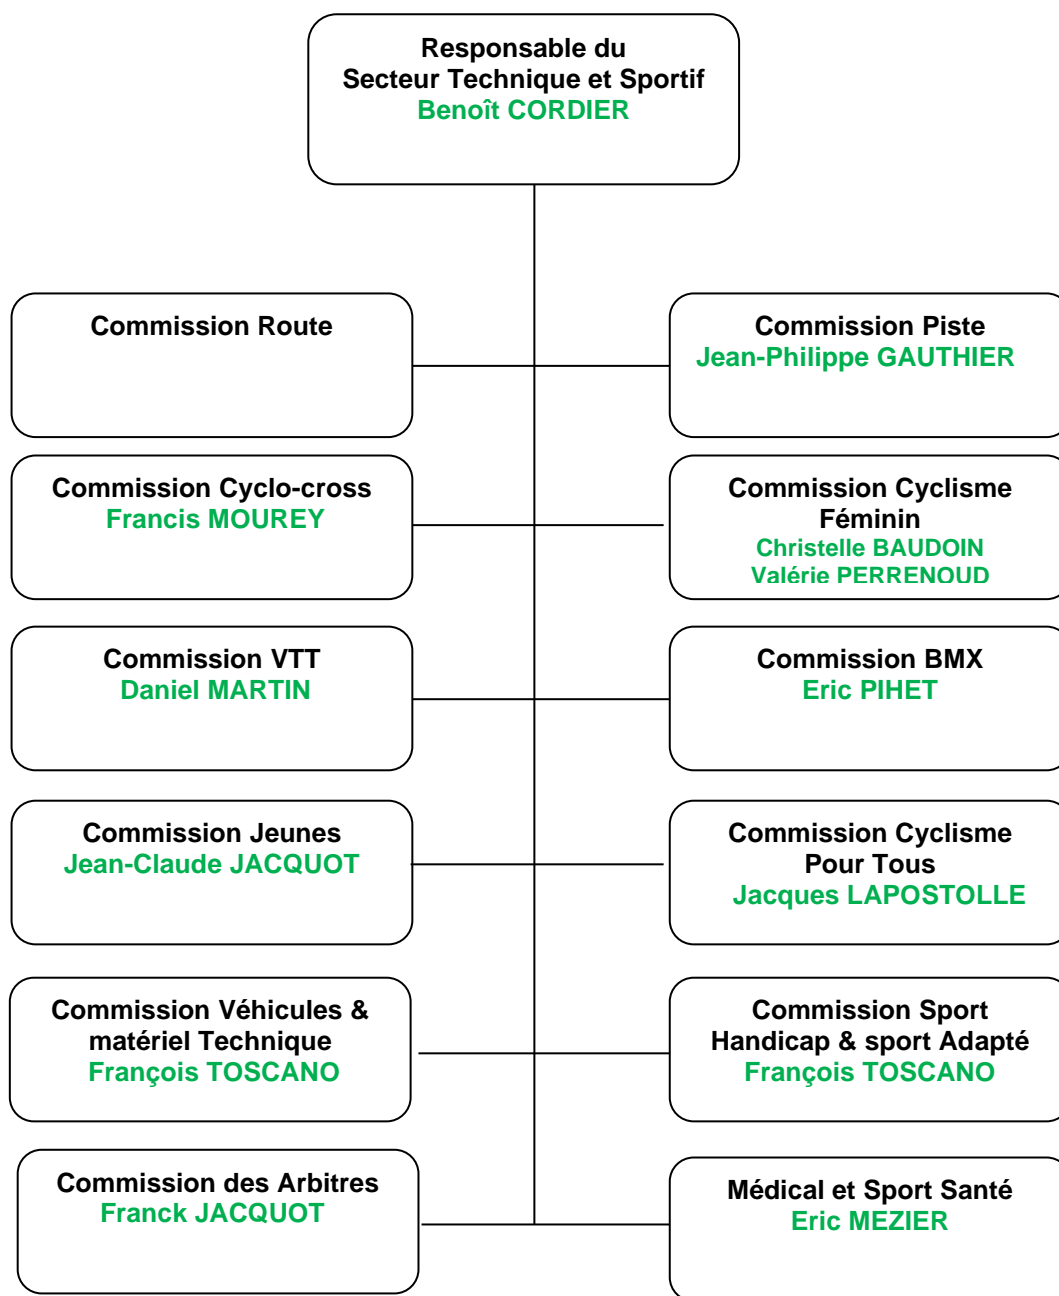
Responsable du
Secteur Technique et Sportif
Benoît CORDIER

Commission Route

Commission Piste
Jean-Philippe GAUTHIER

Commission Cyclo-cross
Francis MOUREY

Commission Cyclisme Féminin
Christelle BAUDOIN
Valérie PERRENOUD

Commission VTT
Daniel MARTIN

Commission BMX
Eric PIHET

Commission Jeunes
Jean-Claude JACQUOT

Commission Cyclisme Pour Tous
Jacques LAPOSTOLLE

Commission Véhicules & matériel Technique
François TOSCANO

Commission Sport Handicap & sport Adapté
François TOSCANO

Commission des Arbitres
Franck JACQUOT

Médical et Sport Santé
Eric MEZIER